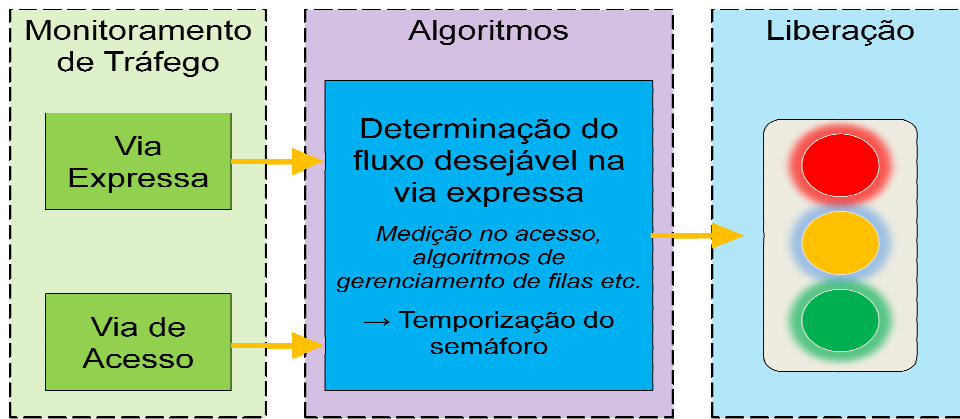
Monitoramento de Tráfego

Via Expressa

Via de Acesso

Algoritmos

Determinação do fluxo desejável na via expressa

*Medição no acesso, algoritmos de gerenciamento de filas etc.*

→ Temporização do semáforo

Liberação